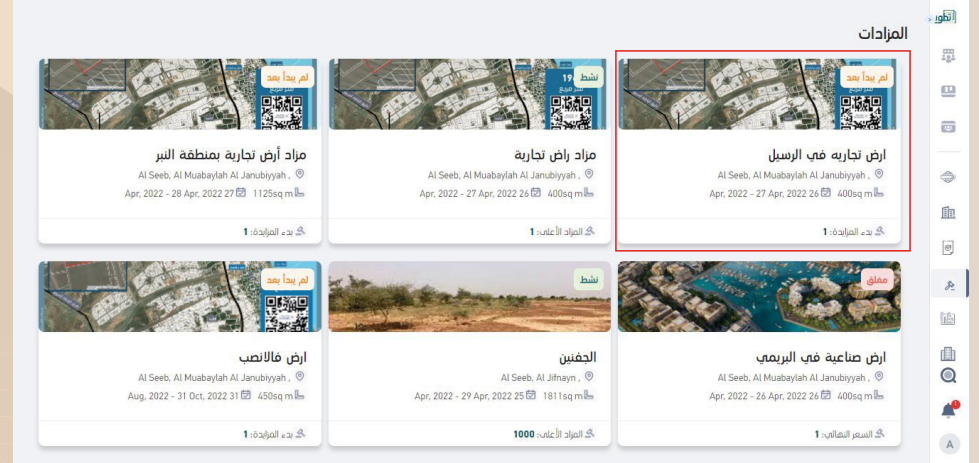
تطوير

المزادات

لم يبدأ بعد
ارض تجاريه في الرسيل
Al Seeb, Al Muabaylah Al Janubiyyah ,
26 Apr, 2022 - 27 Apr, 2022 400sq m
بدء المزايدة: 1

نشط
مزاد راض تجارية
Al Seeb, Al Muabaylah Al Janubiyyah ,
26 Apr, 2022 - 27 Apr, 2022 400sq m
المزاد الأعلى: 1

لم يبدأ بعد
مزاد أرض تجارية بمنطقة النبر
Al Seeb, Al Muabaylah Al Janubiyyah ,
27 Apr, 2022 - 28 Apr, 2022 1125sq m
بدء المزايدة: 1

مغلق
ارض صناعية في البريمي
Al Seeb, Al Muabaylah Al Janubiyyah ,
26 Apr, 2022 - 26 Apr, 2022 400sq m
السعر النهائي: 1

نشط
الجفنين
Al Seeb, Al Jifnayn ,
25 Apr, 2022 - 29 Apr, 2022 1811sq m
المزاد الأعلى: 1000

لم يبدأ بعد
ارض فالانصب
Al Seeb, Al Muabaylah Al Janubiyyah ,
31 Aug, 2022 - 31 Oct, 2022 450sq m
بدء المزايدة: 1

A